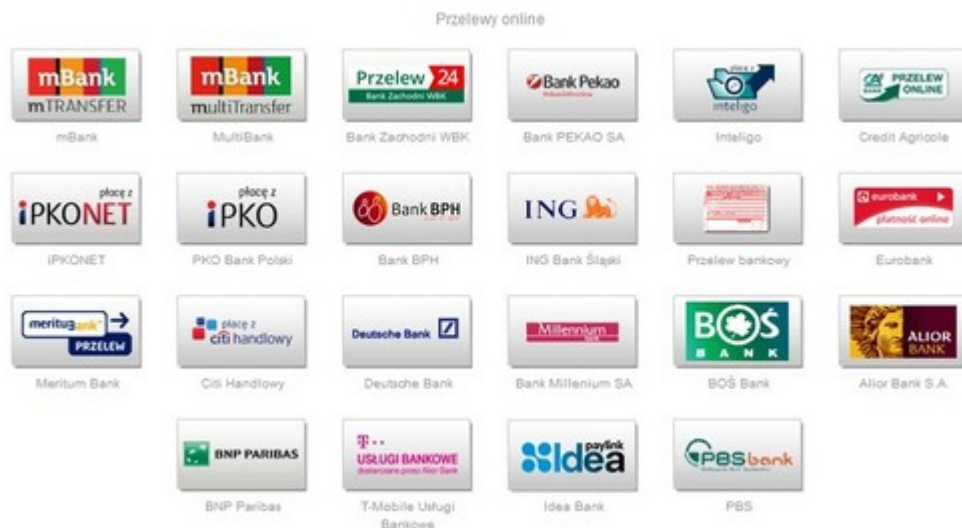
Przelewy online

mBank mTRANSFER
mBank

mBank multiTransfer
MultiBank

Przelew 24 Bank Zachodni WBK
Bank Zachodni WBK

Bank Pekao
Bank PEKAO SA

płacę z inteligo
Inteligo

CA PRZELEW ONLINE
Credit Agricole

płacę z iPKONET
IPKONET

płacę z iPKO
PKO Bank Polski

Bank BPH
Bank BPH

ING
ING Bank Śląski

Przelew bankowy

eurobank płatność online
Eurobank

meritumbank PRZELEW
Meritum Bank

płacę z citi handlowy
Citi Handlowy

Deutsche Bank
Deutsche Bank

Millennium
Bank Millenium SA

BOŚ BANK
BOŚ Bank

ALIOR BANK
Alior Bank S.A.

BNP PARIBAS
BNP Paribas

T·· USŁUGI BANKOWE
T-Mobile Usługi Bankowe

paylink Idea
Idea Bank

PBS bank
PBS